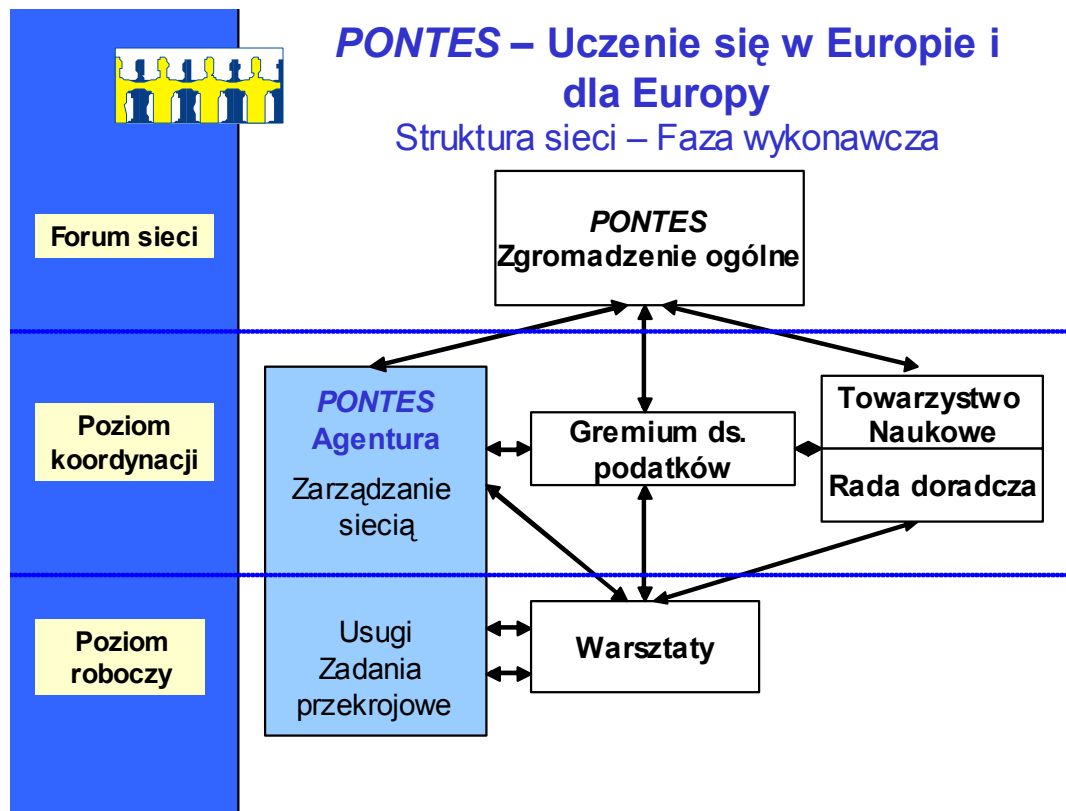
*PONTES* – Uczenie się w Europie i dla Europy

Struktura sieci – Faza wykonawcza

Forum sieci

*PONTES*
Zgromadzenie ogólne

Poziom koordynacji

*PONTES*
Agentura

Zarządzanie siecią

Gremium ds. podatków

Towarzystwo Naukowe

Rada doradcza

Poziom roboczy

Usugi
Zadania przekrojowe

Warsztaty